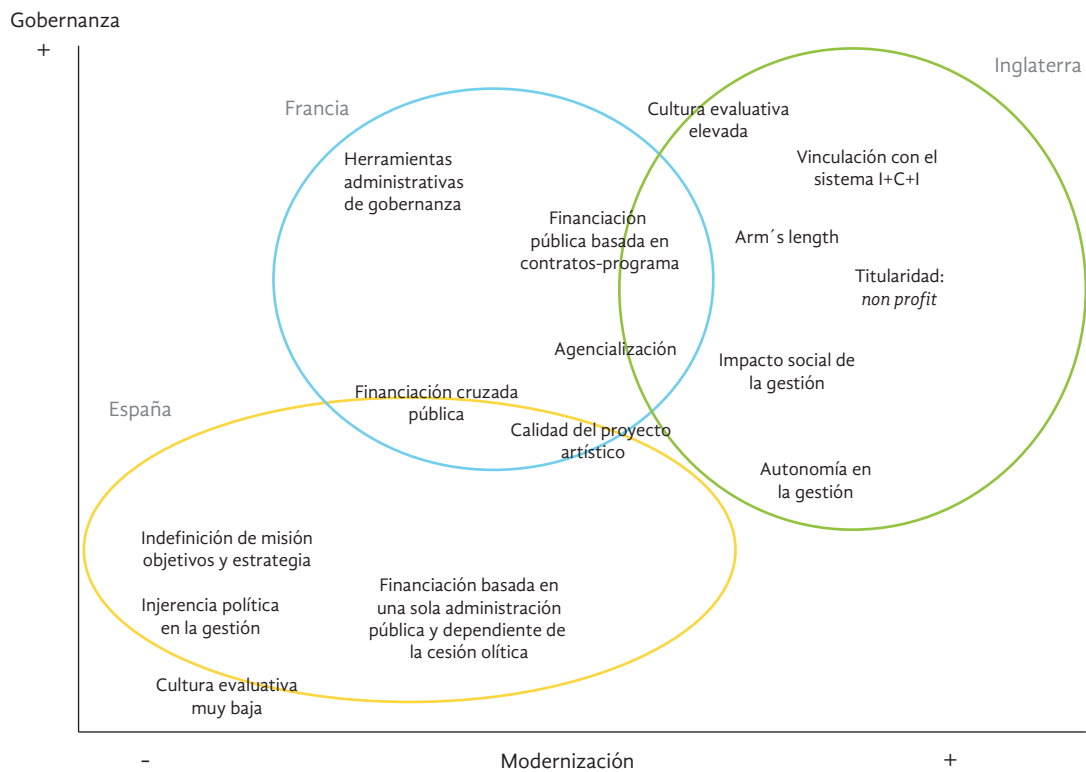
Gobernanza

+

Inglaterra

Francia

Cultura evaluativa elevada

Herramientas administrativas de gobernanza

Vinculación con el sistema I+C+I

Financiación pública basada en contratos-programa

Arm´s length

Titularidad: *non profit*

Agencialización

Impacto social de la gestión

Financiación cruzada pública

España

Calidad del proyecto artístico

Autonomía en la gestión

Indefinición de misión objetivos y estrategia

Financiación basada en una sola administración pública y dependiente de la cesión olítica

Injerencia política en la gestión

Cultura evaluativa muy baja

-

Modernización

+